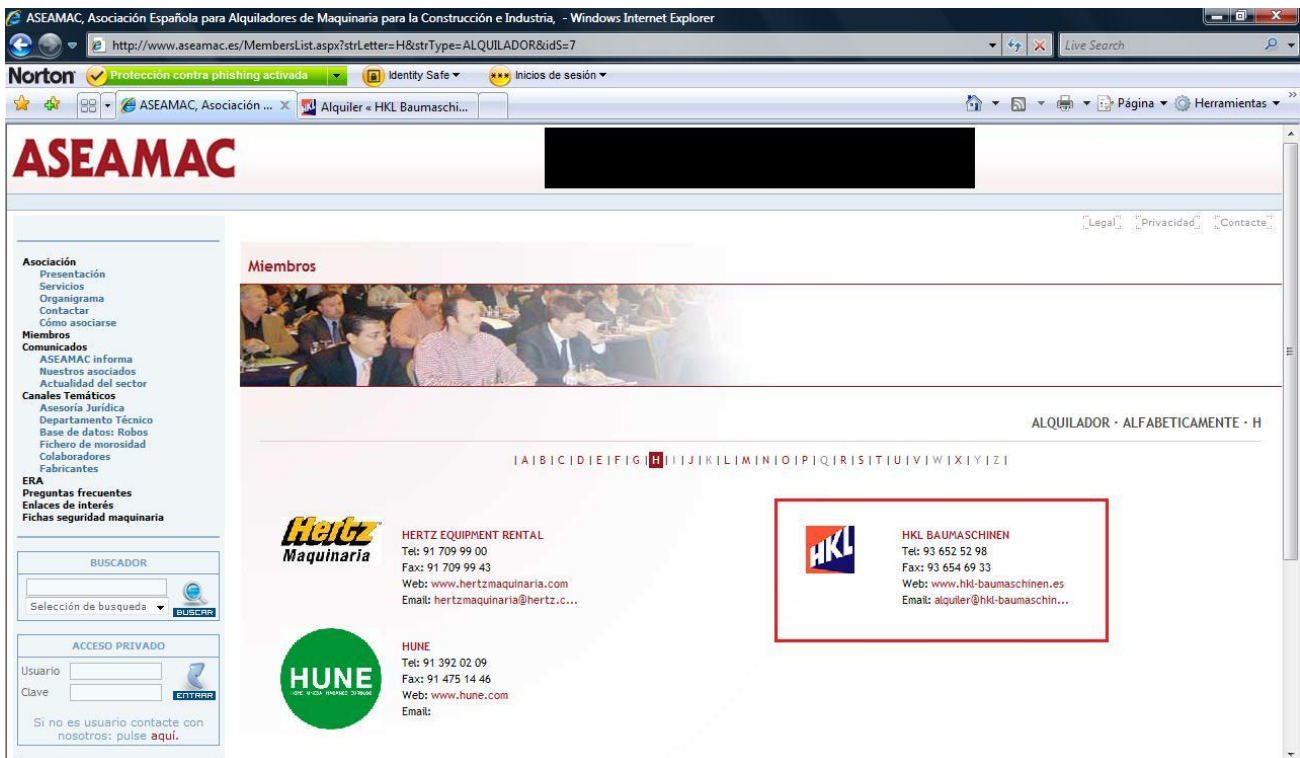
ASEAMAC, Asociación Española para Alquiladores de Maquinaria para la Construcción e Industria, - Windows Internet Explorer

http://www.aseamac.es/MembersList.aspx?strLetter=H&strType=ALQUILADOR&idS=7

Live Search

Norton Protección contra phishing activada Identity Safe Inicios de sesión

ASEAMAC, Asociación ... Alquiler « HKL Baumaschi...

Página Herramientas

ASEAMAC

Legal Privacidad Contacte

Asociación
Presentación
Servicios
Organigrama
Contactar
Cómo asociarse
Miembros
Comunicados
ASEAMAC informa
Nuestros asociados
Actualidad del sector
Canales Temáticos
Asesoría Jurídica
Departamento Técnico
Base de datos: Robos
Fichero de morosidad
Colaboradores
Fabricantes
ERA
Preguntas frecuentes
Enlaces de interés
Fichas seguridad maquinaria

BUSCADOR
Selección de busqueda
BUSCAR

ACCESO PRIVADO
Usuario
Clave
ENTRAR
Si no es usuario contacte con nosotros: pulse aquí.

Miembros

ALQUILADOR · ALFABETICAMENTE · H

| A | B | C | D | E | F | G | H | I | J | K | L | M | N | O | P | Q | R | S | T | U | V | W | X | Y | Z |

Hertz Maquinaria
HERTZ EQUIPMENT RENTAL
Tel: 91 709 99 00
Fax: 91 709 99 43
Web: www.hertzmaquinaria.com
Email: hertzmaquinaria@hertz.c...

HKL
HKL BAUMASCHINEN
Tel: 93 652 52 98
Fax: 93 654 69 33
Web: www.hkl-baumaschinen.es
Email: alquiler@hkl-baumaschin...

HUNE
HUNE
Tel: 91 392 02 09
Fax: 91 475 14 46
Web: www.hune.com
Email: